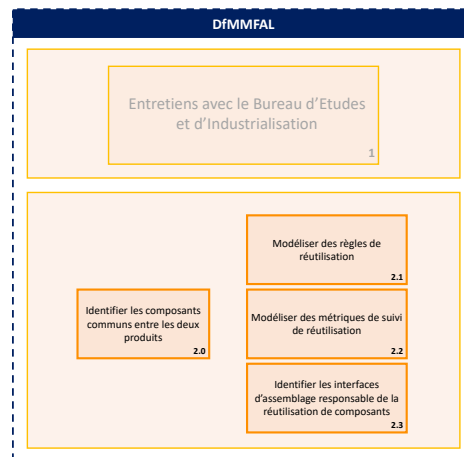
DfMMFAL

Entretiens avec le Bureau d'Etudes et d'Industrialisation
1

Identifier les composants communs entre les deux produits
2.0

Modéliser des règles de réutilisation
2.1

Modéliser des métriques de suivi de réutilisation
2.2

Identifier les interfaces d'assemblage responsable de la réutilisation de composants
2.3